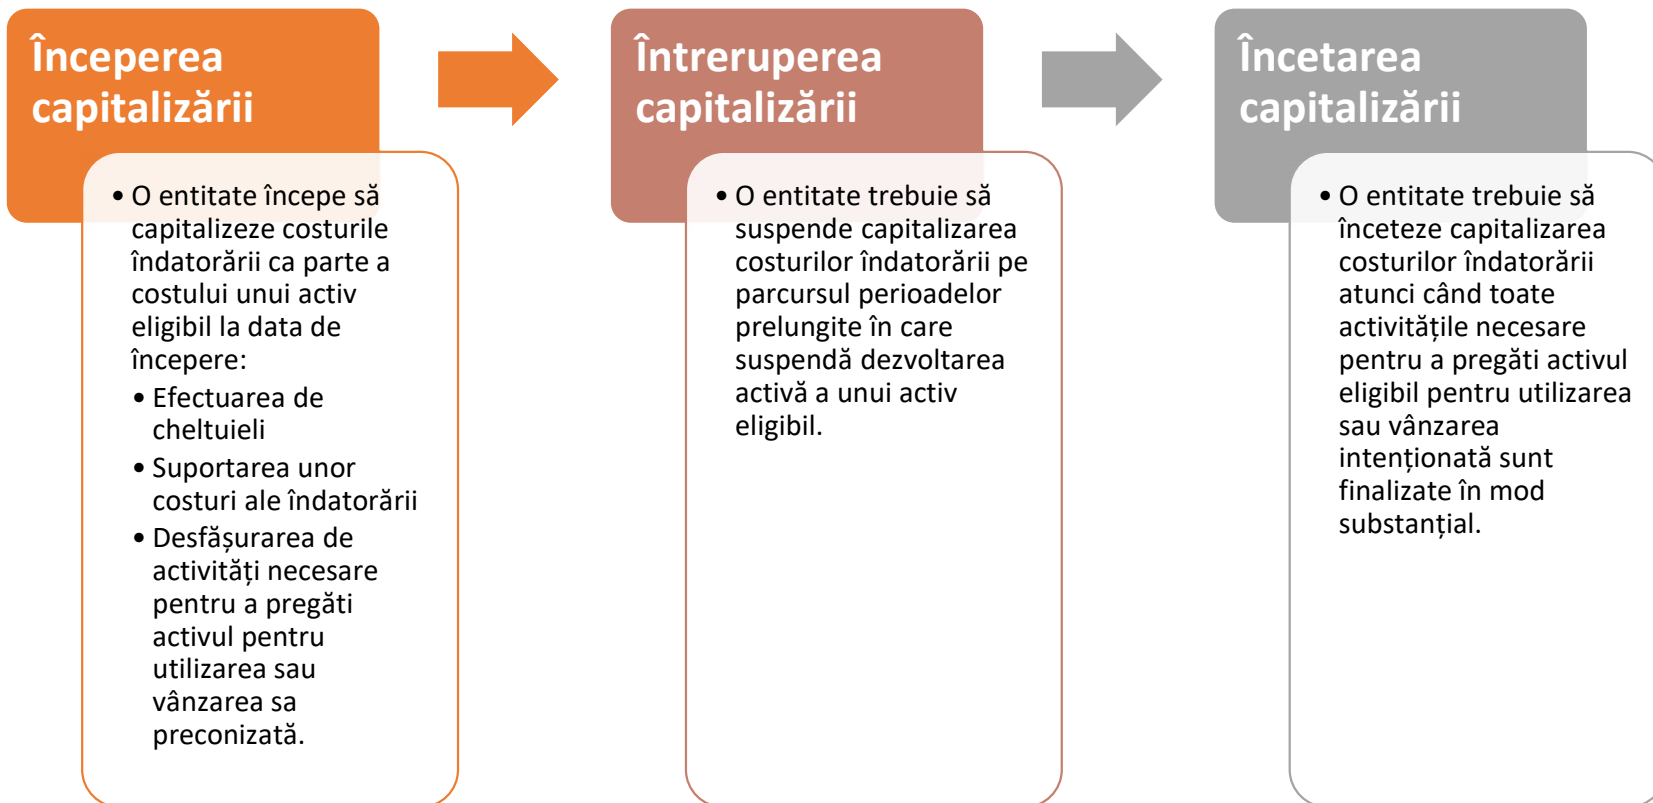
Începerea capitalizării

• O entitate începe să capitalizeze costurile îndatorării ca parte a costului unui activ eligibil la data de începere:
• Efectuarea de cheltuieli
• Suportarea unor costuri ale îndatorării
• Desfășurarea de activități necesare pentru a pregăti activul pentru utilizarea sau vânzarea sa preconizată.

Întreruperea capitalizării

• O entitate trebuie să suspende capitalizarea costurilor îndatorării pe parcursul perioadelor prelungite în care suspendă dezvoltarea activă a unui activ eligibil.

Încetarea capitalizării

• O entitate trebuie să înceteze capitalizarea costurilor îndatorării atunci când toate activitățile necesare pentru a pregăti activul eligibil pentru utilizarea sau vânzarea intenționată sunt finalizate în mod substanțial.